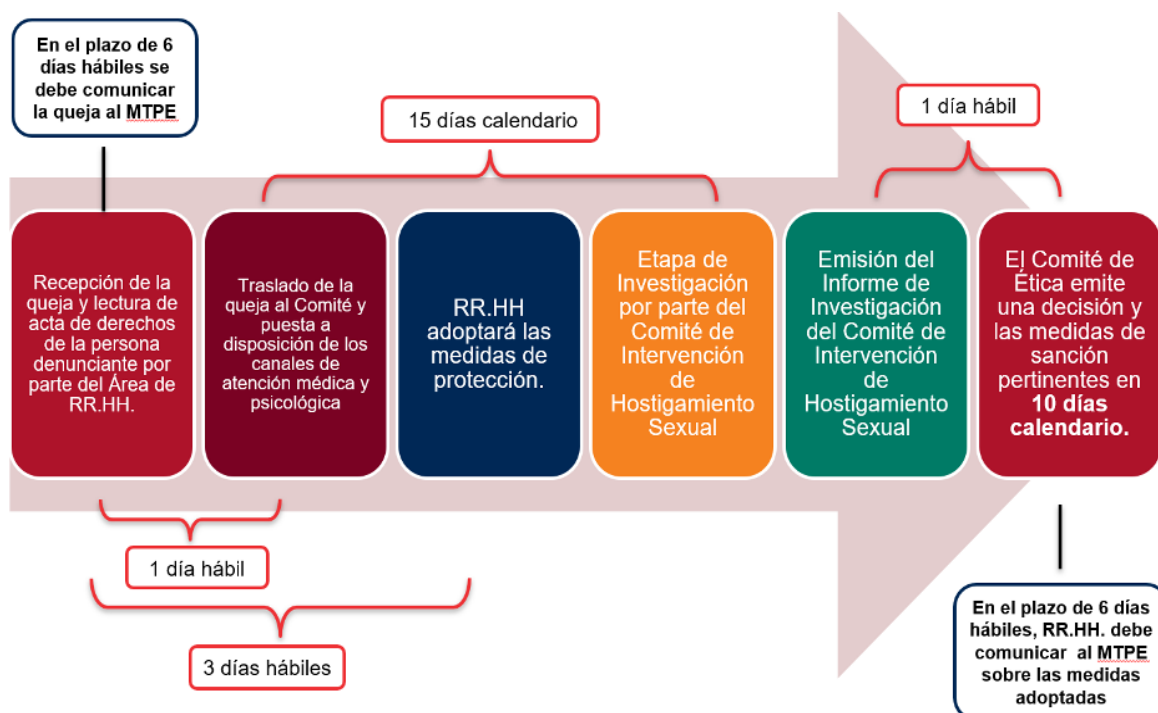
En el plazo de 6 días hábiles se debe comunicar la queja al MTPE

15 días calendario

1 día hábil

Recepción de la queja y lectura de acta de derechos de la persona denunciante por parte del Área de RR.HH.

Traslado de la queja al Comité y puesta a disposición de los canales de atención médica y psicológica

RR.HH adoptará las medidas de protección.

Etapa de Investigación por parte del Comité de Intervención de Hostigamiento Sexual

Emisión del Informe de Investigación del Comité de Intervención de Hostigamiento Sexual

El Comité de Ética emite una decisión y las medidas de sanción pertinentes en 10 días calendario.

1 día hábil

3 días hábiles

En el plazo de 6 días hábiles, RR.HH. debe comunicar al MTPE sobre las medidas adoptadas